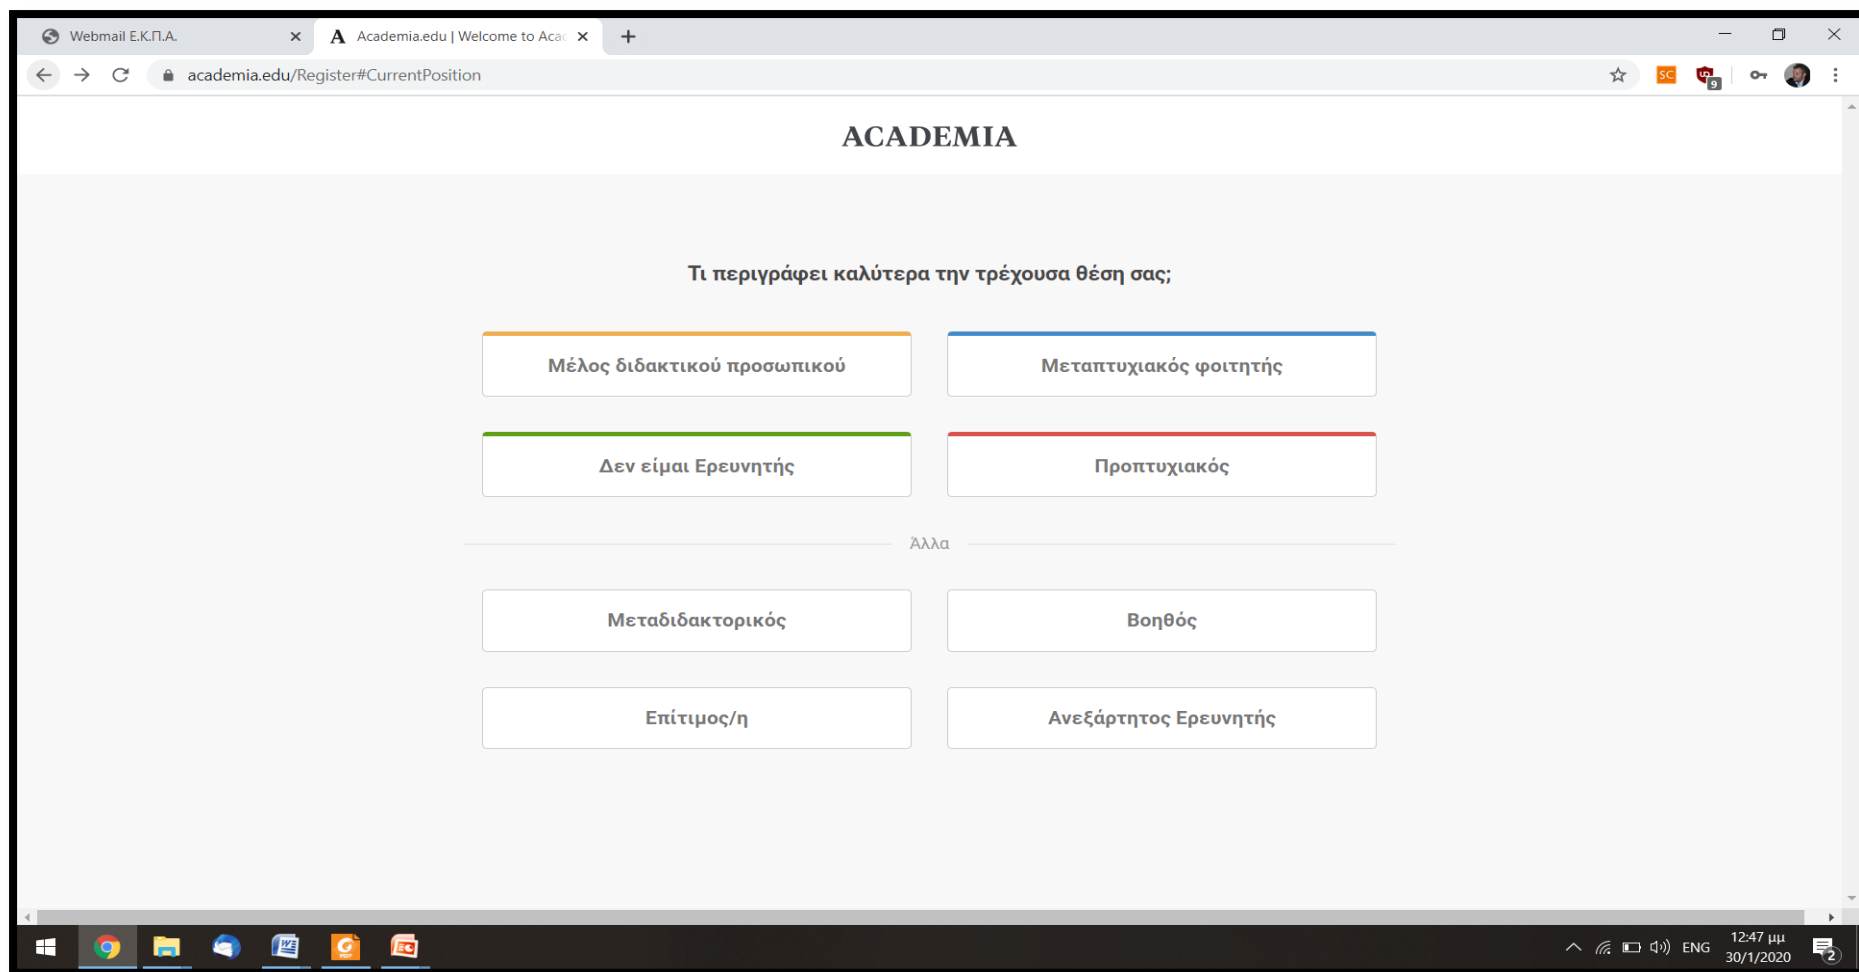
Webmail Ε.Κ.Π.Α.

Academia.edu | Welcome to Acac

academia.edu/Register#CurrentPosition

ACADEMIA

Τι περιγράφει καλύτερα την τρέχουσα θέση σας;

Μέλος διδακτικού προσωπικού

Μεταπτυχιακός φοιτητής

Δεν είμαι Ερευνητής

Προπτυχιακός

Άλλα

Μεταδιδακτορικός

Βοηθός

Επίτιμος/η

Ανεξάρτητος Ερευνητής

ENG

12:47 μμ
30/1/2020